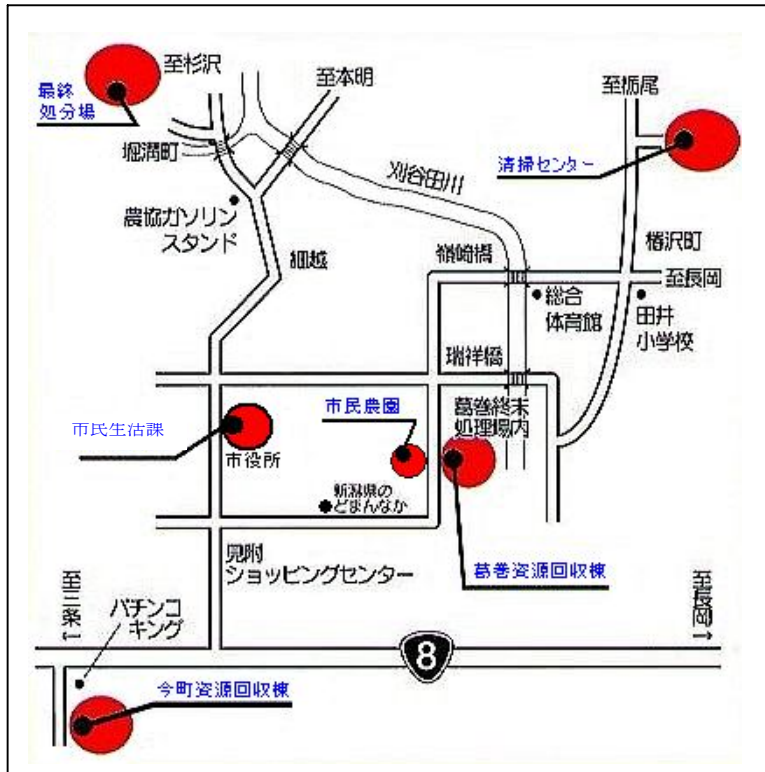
最終処分場

至杉沢

至本明

至栃尾

堀溝町

清掃センター

刈谷田川

農協ガソリンスタンド

細越

嶺崎橋

椿沢町

至長岡

総合体育館

田井小学校

瑞祥橋

市民農園

葛巻終末処理場内

市民生活課

市役所

新潟県のどまんなか

見附ショッピングセンター

葛巻資源回収棟

至三条

パチンコキング

至長岡

8

今町資源回収棟